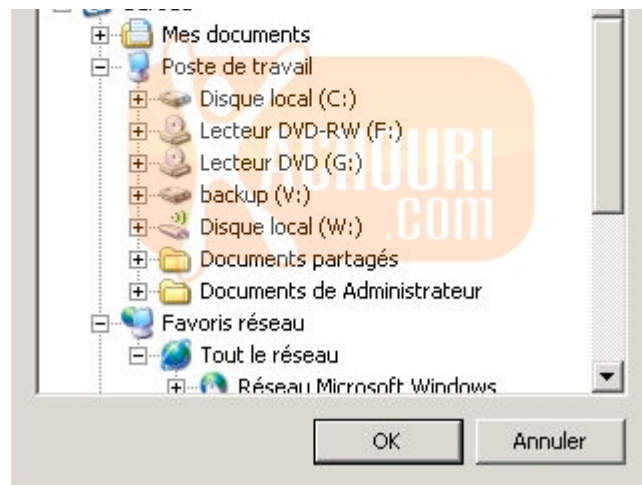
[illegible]
Mes documents
Poste de travail
Disque local (C:)
Lecteur DVD-RW (F:)
Lecteur DVD (G:)
backup (V:)
Disque local (W:)
Documents partagés
Documents de Administrateur
Favoris réseau
Tout le réseau
Réseau Microsoft Windows
ACHOURI .COM
OK
Annuler